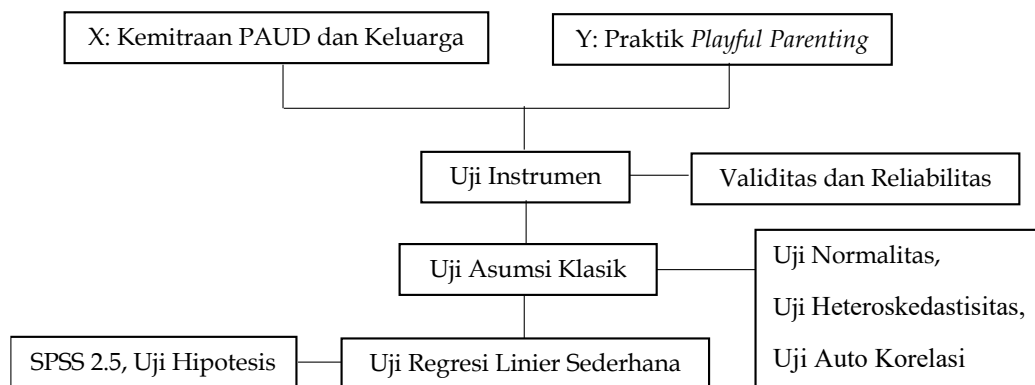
X: Kemitraan PAUD dan Keluarga

Y: Praktik *Playful Parenting*

Uji Instrumen

Validitas dan Reliabilitas

Uji Asumsi Klasik

Uji Normalitas,

Uji Heteroskedastisitas,

Uji Auto Korelasi

SPSS 2.5, Uji Hipotesis

Uji Regresi Linier Sederhana